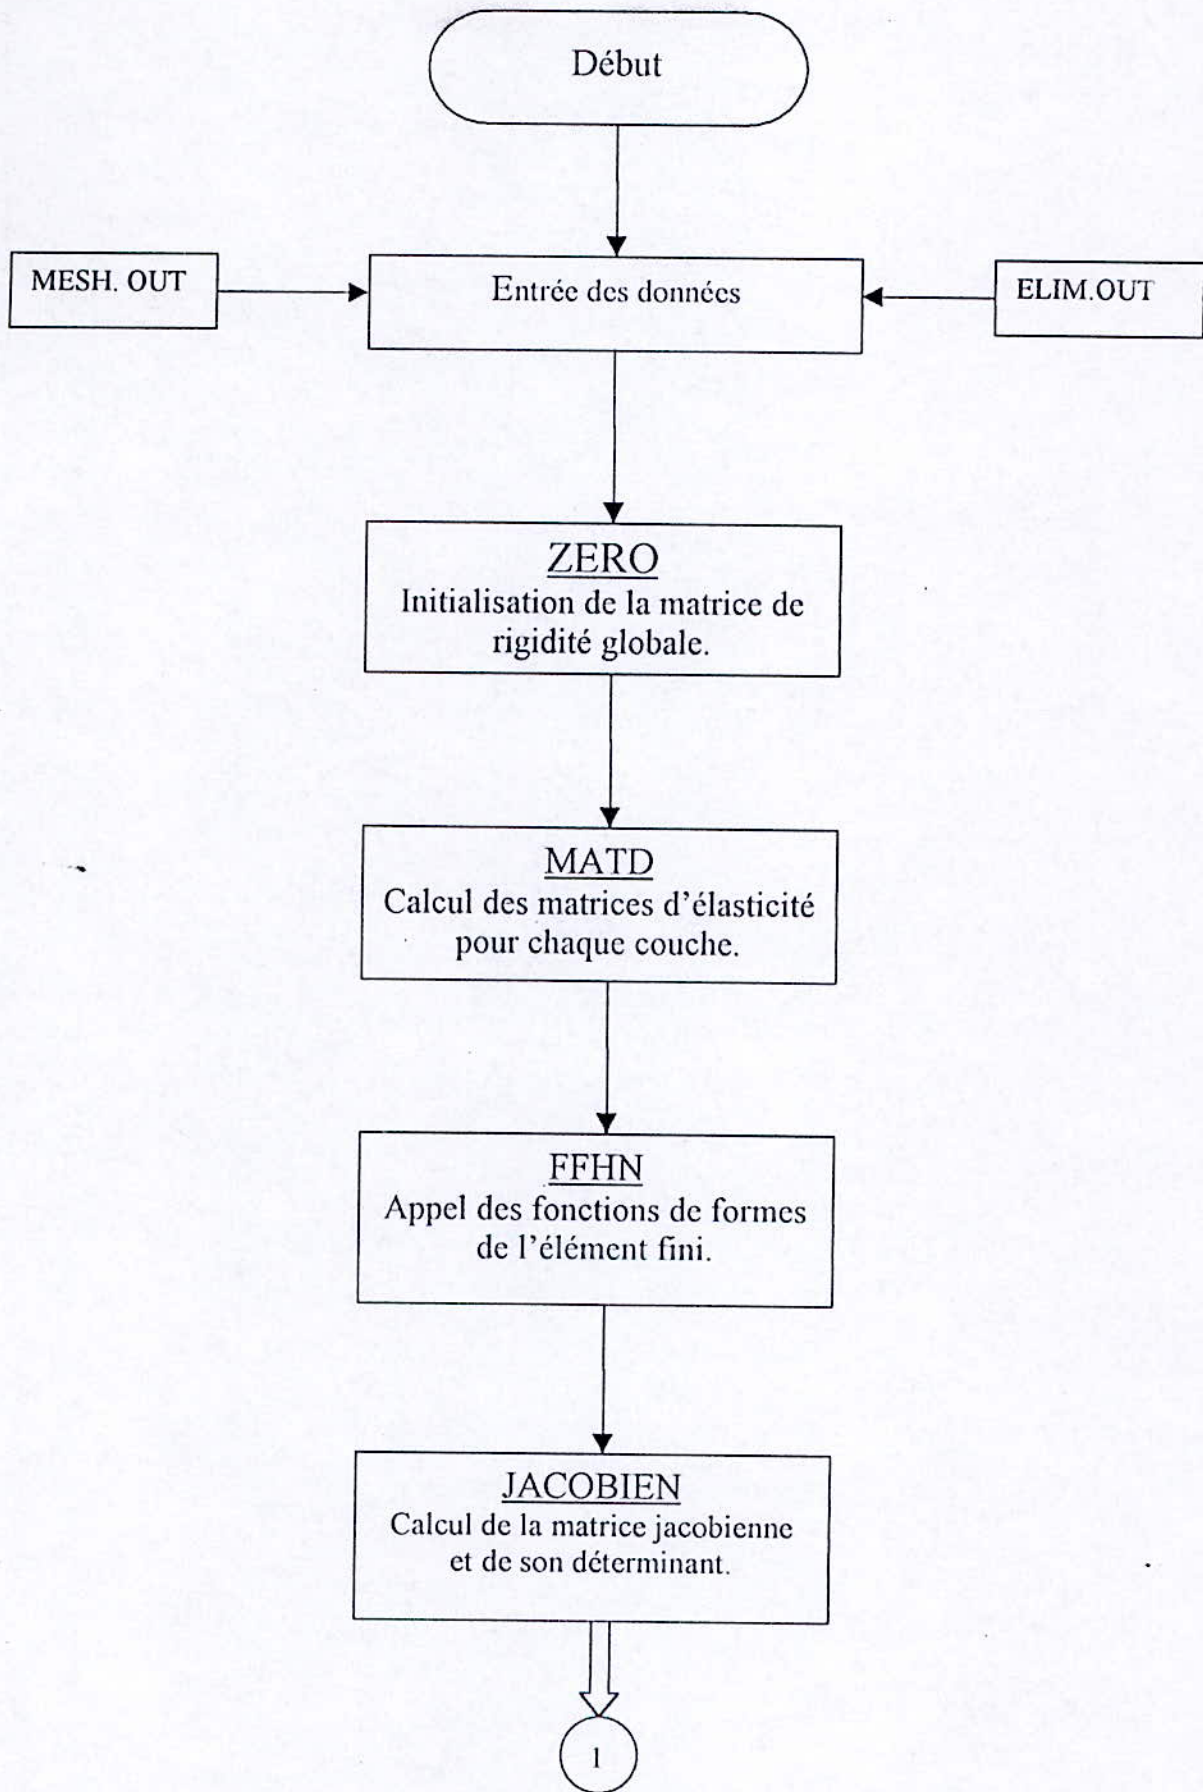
Début

MESH. OUT

Entrée des données

ELIM.OUT

ZERO
Initialisation de la matrice de rigidité globale.

MATD
Calcul des matrices d'élasticité pour chaque couche.

FFHN
Appel des fonctions de formes de l'élément fini.

JACOBIEN
Calcul de la matrice jacobienne et de son déterminant.

1